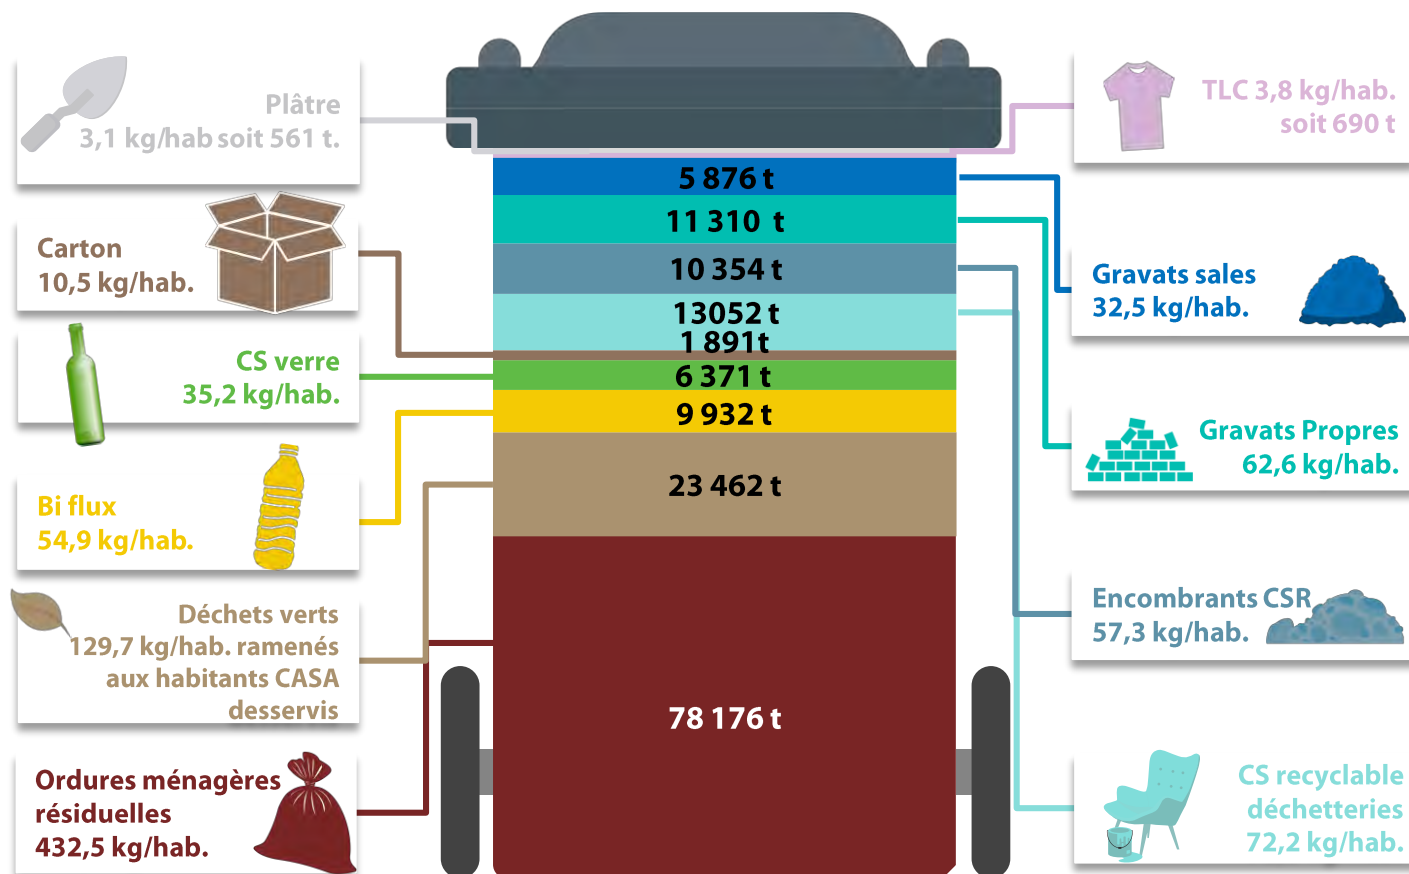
Plâtre
3,1 kg/hab soit 561 t.

Carton
10,5 kg/hab.

CS verre
35,2 kg/hab.

Bi flux
54,9 kg/hab.

Déchets verts
129,7 kg/hab. ramenés aux habitants CASA desservis

Ordures ménagères résiduelles
432,5 kg/hab.

5 876 t
11 310 t
10 354 t
13052 t
1 891t
6 371 t
9 932 t
23 462 t
78 176 t

TLC 3,8 kg/hab. soit 690 t

Gravats sales
32,5 kg/hab.

Gravats Propres
62,6 kg/hab.

Encombrants CSR
57,3 kg/hab.

CS recyclable déchetteries
72,2 kg/hab.